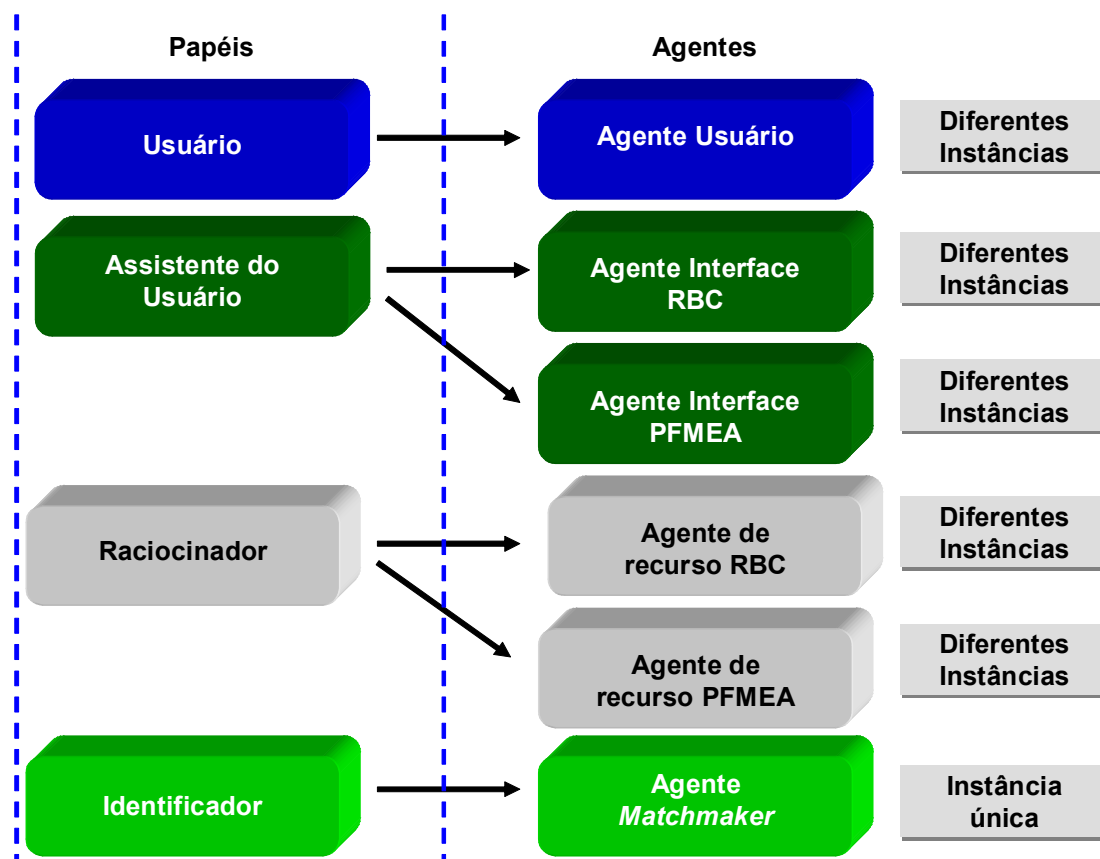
Papéis

Agentes

Usuário

Agente Usuário

Diferentes Instâncias

Assistente do Usuário

Agente Interface RBC

Diferentes Instâncias

Agente Interface PFMEA

Diferentes Instâncias

Raciocinador

Agente de recurso RBC

Diferentes Instâncias

Agente de recurso PFMEA

Diferentes Instâncias

Identificador

Agente *Matchmaker*

Instância única